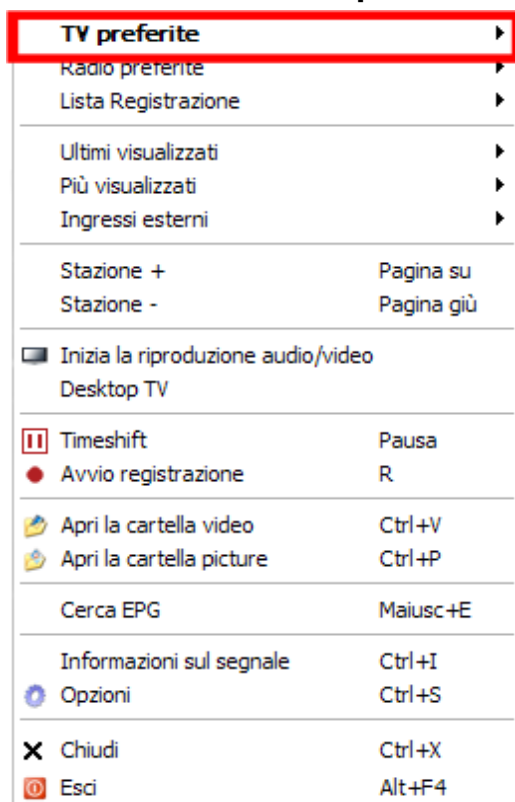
TV preferite
Radio preferite
Lista Registrazione

Ultimi visualizzati
Più visualizzati
Ingressi esterni

Stazione + Pagina su
Stazione - Pagina giù

Inizia la riproduzione audio/video
Desktop TV

Timeshift Pausa
Avvio registrazione R

Apri la cartella video Ctrl+V
Apri la cartella picture Ctrl+P

Cerca EPG Maiusc+E

Informazioni sul segnale Ctrl+I
Opzioni Ctrl+S

Chiudi Ctrl+X
Esci Alt+F4